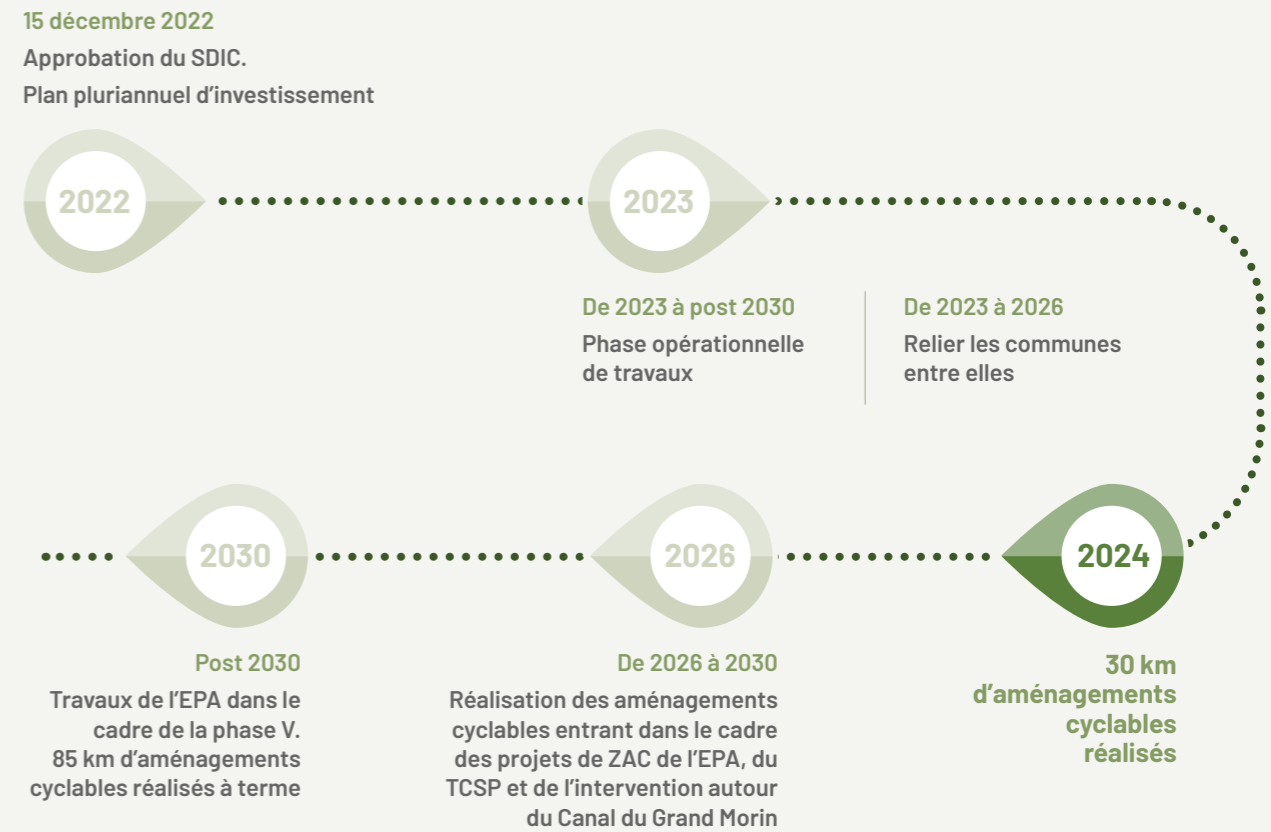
15 décembre 2022

Approbation du SDIC.
Plan pluriannuel d'investissement

2022

2023

De 2023 à post 2030

Phase opérationnelle de travaux

De 2023 à 2026

Relier les communes entre elles

2030

2026

2024

Post 2030

Travaux de l'EPA dans le cadre de la phase V.
85 km d'aménagements cyclables réalisés à terme

De 2026 à 2030

Réalisation des aménagements cyclables entrant dans le cadre des projets de ZAC de l'EPA, du TCSP et de l'intervention autour du Canal du Grand Morin

30 km d'aménagements cyclables réalisés